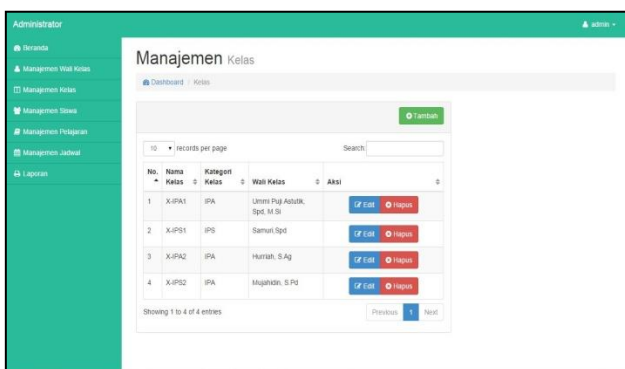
Administrator

admin

Beranda
Manajemen Wali Kelas
Manajemen Kelas
Manajemen Siswa
Manajemen Pelajaran
Manajemen Jadwal
Laporan

Manajemen Kelas

Dashboard / Kelas

Tambah

10 records per page

Search:

| No. | Nama Kelas | Kategori Kelas | Wali Kelas | Aksi |
|---|---|---|---|---|
| 1 | X-IPA1 | IPA | Ummi Puji Astutik, Spd, M.Si | Edit Hapus |
| 2 | X-IPS1 | IPS | Samuri,Spd | Edit Hapus |
| 3 | X-IPA2 | IPA | Hurriah, S.Ag | Edit Hapus |
| 4 | X-IPS2 | IPA | Mujahidin, S.Pd | Edit Hapus |

Showing 1 to 4 of 4 entries

Previous 1 Next